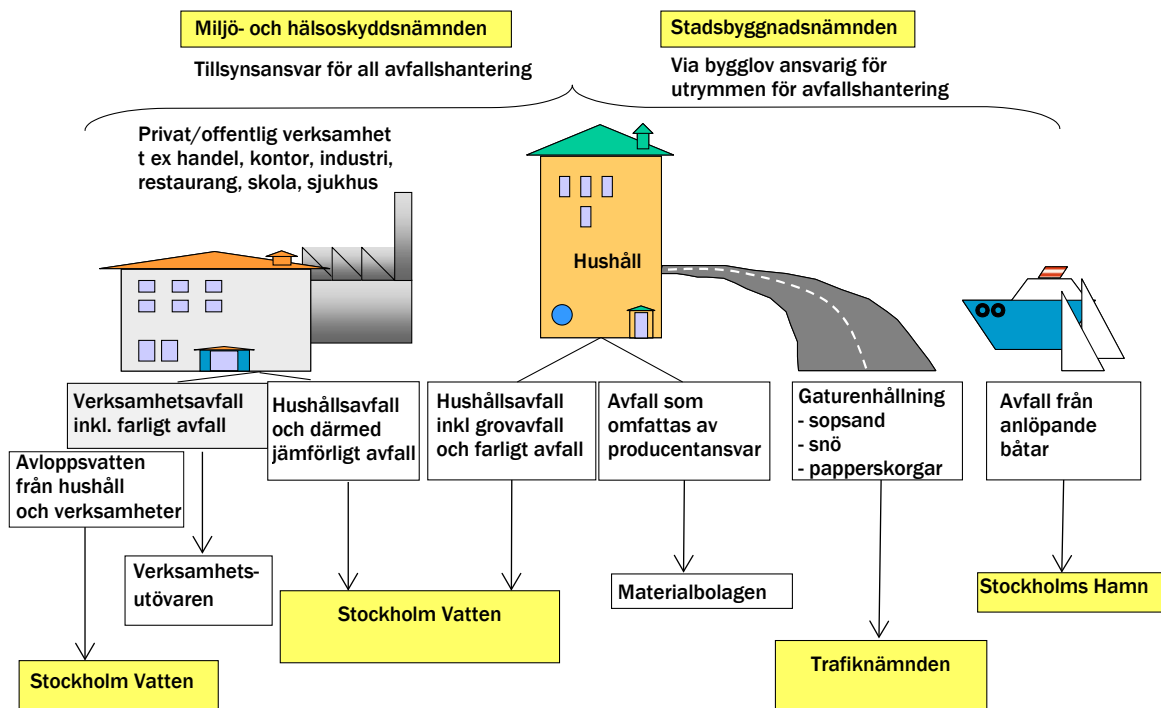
Miljö- och hälsoskyddsnämnden

Tillsynsansvar för all avfallshantering

Stadsbyggnadsnämnden

Via bygglov ansvarig för utrymmen för avfallshantering

Privat/offentlig verksamhet t ex handel, kontor, industri, restaurang, skola, sjukhus

Hushåll

Verksamhetsavfall inkl. farligt avfall

Hushållsavfall och därmed jämförligt avfall

Hushållsavfall inkl grovavfall och farligt avfall

Avfall som omfattas av producentansvar

Gaturenhållning
- sopsand
- snö
- papperskorgar

Avfall från anlöpande båtar

Avloppsvatten från hushåll och verksamheter

Verksamhetsutövaren

Stockholm Vatten

Materialbolagen

Stockholms Hamn

Trafiknämnden

Stockholm Vatten